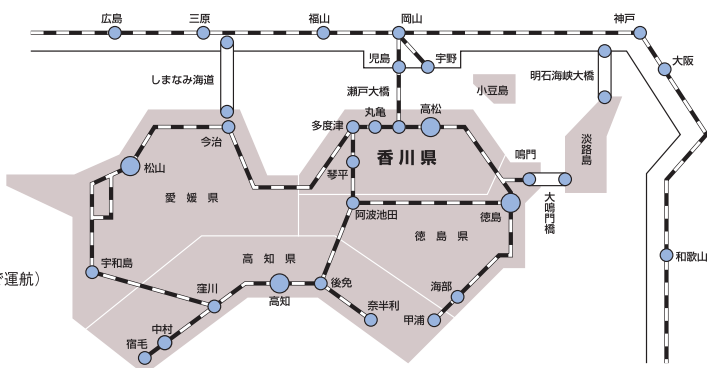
広島
三原
福山
岡山
神戸
児島
宇野
大阪
しまなみ海道
明石海峡大橋
瀬戸大橋
小豆島
丸亀
高松
多度津
今治
淡路島
鳴門
香川県
松山
琴平
大鳴門橋
愛媛県
阿波池田
徳島
徳島県
宇和島
和歌山
高知県
海部
窪川
後免
高知
奈半利
中村
甲浦
宿毛
運航）